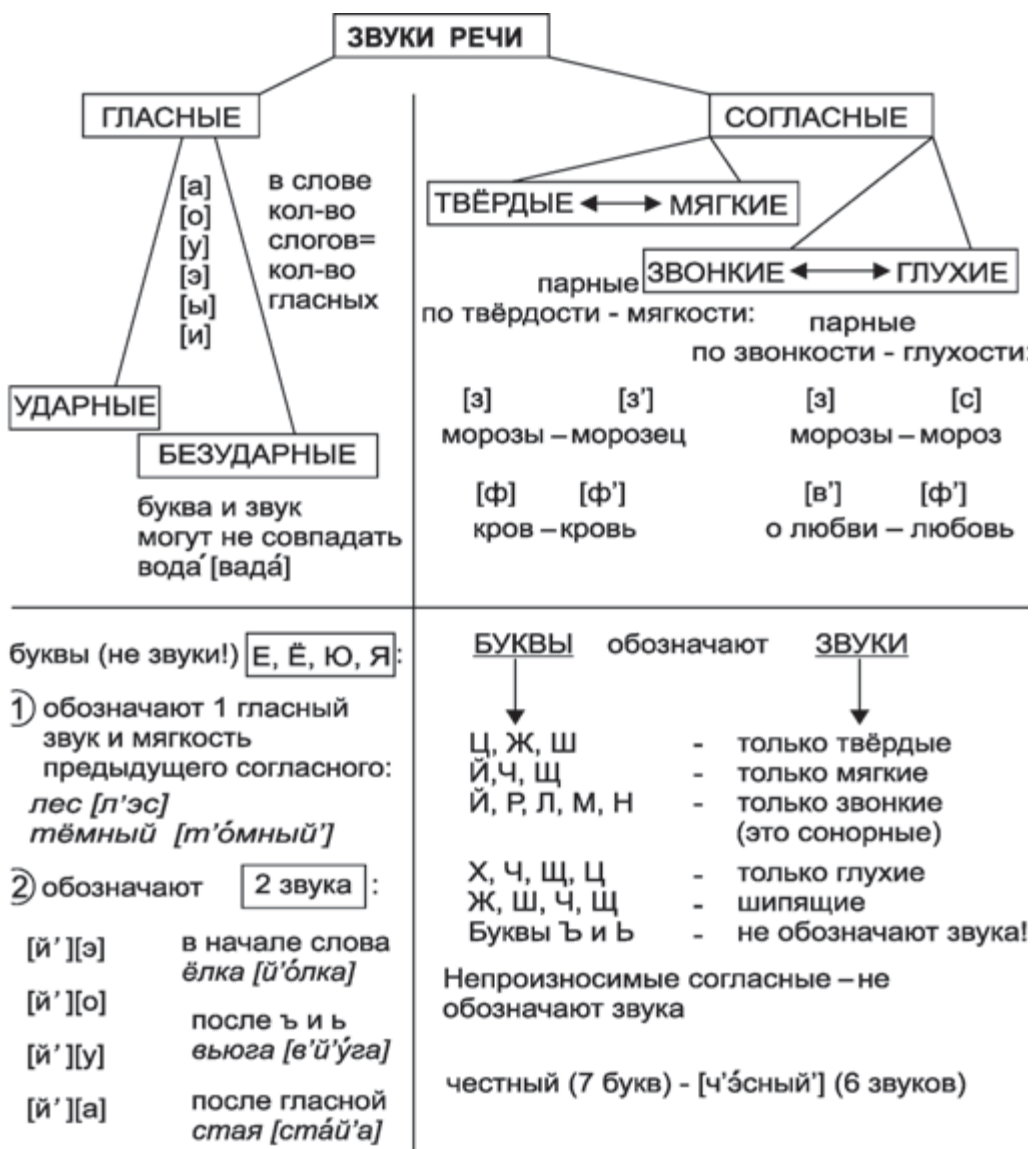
ЗВУКИ РЕЧИ

ГЛАСНЫЕ

[а]
[о]
[у]
[э]
[ы]
[и]

в слове кол-во слогов= кол-во гласных

УДАРНЫЕ

БЕЗУДАРНЫЕ

буква и звук могут не совпадать вода́ [вада́]

СОГЛАСНЫЕ

ТВЁРДЫЕ ⟷ МЯГКИЕ

парные по твёрдости - мягкости:

[з] [з']
морозы – морозец

[ф] [ф']
кров – кровь

ЗВОНКИЕ ⟷ ГЛУХИЕ

парные по звонкости - глухости:

[з] [с]
морозы – мороз

[в'] [ф']
о любви – любовь

буквы (не звуки!) Е, Ё, Ю, Я:

1) обозначают 1 гласный звук и мягкость предыдущего согласного:
лес [л'эс]
тёмный [т'о́мный']

2) обозначают 2 звука:

[й'][э] в начале слова ёлка [й'о́лка]
[й'][о]
[й'][у] после ъ и ь вьюга [в'й'у́га]
[й'][а] после гласной стая [ста́й'а]

БУКВЫ обозначают ЗВУКИ

Ц, Ж, Ш - только твёрдые
Й,Ч, Щ - только мягкие
Й, Р, Л, М, Н - только звонкие (это сонорные)

Х, Ч, Щ, Ц - только глухие
Ж, Ш, Ч, Щ - шипящие
Буквы Ъ и Ь - не обозначают звука!

Непроизносимые согласные – не обозначают звука

честный (7 букв) - [ч'э́сный'] (6 звуков)